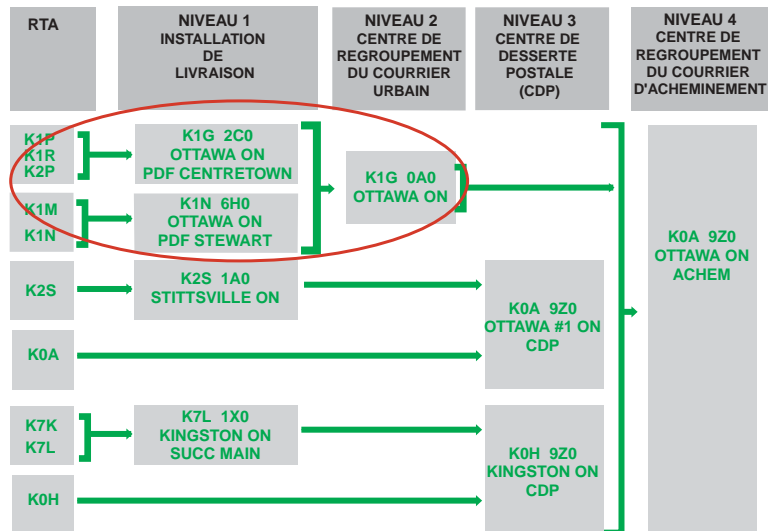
RTA

NIVEAU 1 INSTALLATION DE LIVRAISON

NIVEAU 2 CENTRE DE REGROUPEMENT DU COURRIER URBAIN

NIVEAU 3 CENTRE DE DESSERTE POSTALE (CDP)

NIVEAU 4 CENTRE DE REGROUPEMENT DU COURRIER D'ACHEMINEMENT

K1P
K1R
K2P

K1G 2C0
OTTAWA ON
PDF CENTRETOWN

K1M
K1N

K1N 6H0
OTTAWA ON
PDF STEWART

K1G 0A0
OTTAWA ON

K0A 9Z0
OTTAWA ON
ACHEM

K2S

K2S 1A0
STITTSVILLE ON

K0A 9Z0
OTTAWA #1 ON
CDP

K0A

K7K
K7L

K7L 1X0
KINGSTON ON
SUCC MAIN

K0H 9Z0
KINGSTON ON
CDP

K0H